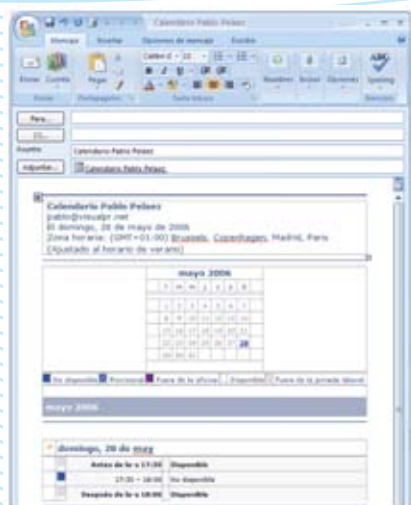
Calendario Pablo Pelaez

Mensaje Insertar Opciones de mensaje Formato

Enviar Cuenta Pegar Portapapeles Texto básico Nombres Incluir Opciones Spelling Revisión

Para...

CC...

Asunto: Calendario Pablo Pelaez

Adjuntar... Calendario Pablo Pelaez

Calendario Pablo Pelaez
pablo@visualpi.net
El domingo, 28 de mayo de 2006
Zona horaria: (GMT+01:00) Bruselas, Copenhague, Madrid, Paris
[Ajustado al horario de verano]

mayo 2006

| l | m | m | j | v | s | d |
|---|---|---|---|---|---|---|
| 1 | 2 | 3 | 4 | 5 | 6 | 7 |
| 8 | 9 | 10 | 11 | 12 | 13 | 14 |
| 15 | 16 | 17 | 18 | 19 | 20 | 21 |
| 22 | 23 | 24 | 25 | 26 | 27 | 28 |
| 29 | 30 | 31 | | | | |

No disponible Provisional Fuera de la oficina Disponible Fuera de la jornada laboral

mayo 2006

domingo, 28 de mayo

| Antes de la/s 17:30 | Disponible |
|---|---|
| 17:30 - 18:00 | No disponible |
| Después de la/s 18:00 | Disponible |